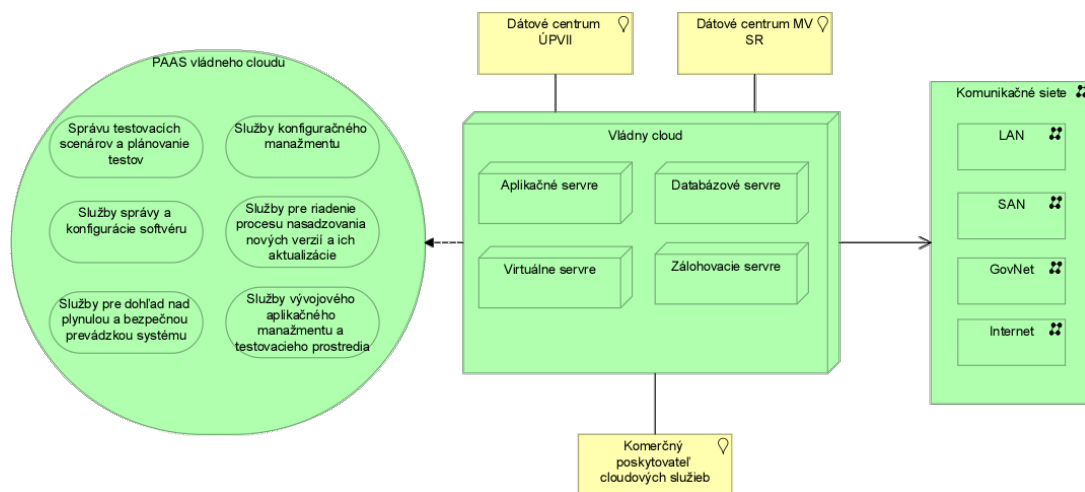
Dátové centrum ÚPVII

Dátové centrum MV SR

PAAS vládneho cloudu

Správu testovacích scenárov a plánovanie testov

Služby konfiguračného manažmentu

Služby správy a konfigurácie softvéru

Služby pre riadenie procesu nasadzovania nových verzií a ich aktualizácie

Služby pre dohľad nad plynulou a bezpečnou prevádzkou systému

Služby vývojového aplikačného manažmentu a testovacieho prostredia

Vládny cloud

Aplikačné servre

Databázové servre

Virtuálne servre

Zálohovacie servre

Komunikačné siete

LAN

SAN

GovNet

Internet

Komerčný poskytovateľ cloudových služieb